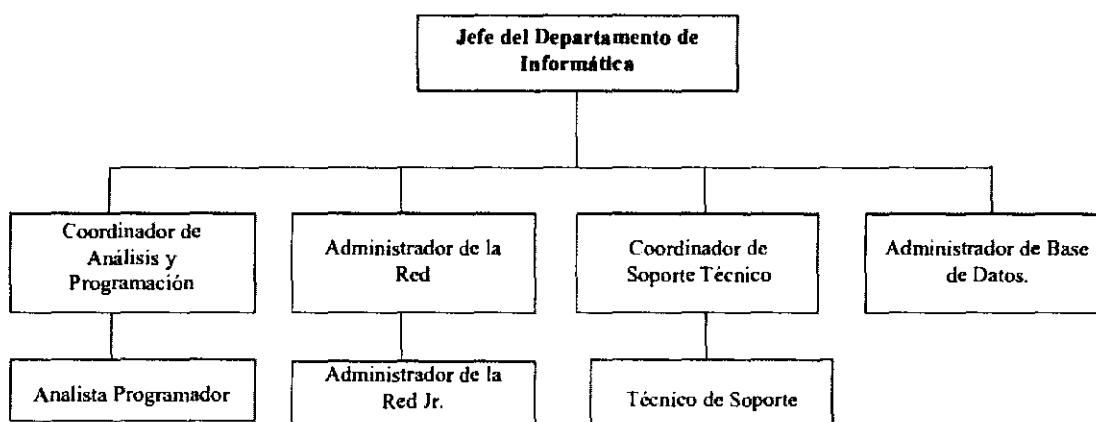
Jefe del Departamento de Informática

Coordinador de Análisis y Programación

Administrador de la Red

Coordinador de Soporte Técnico

Administrador de Base de Datos.

Analista Programador

Administrador de la Red Jr.

Técnico de Soporte